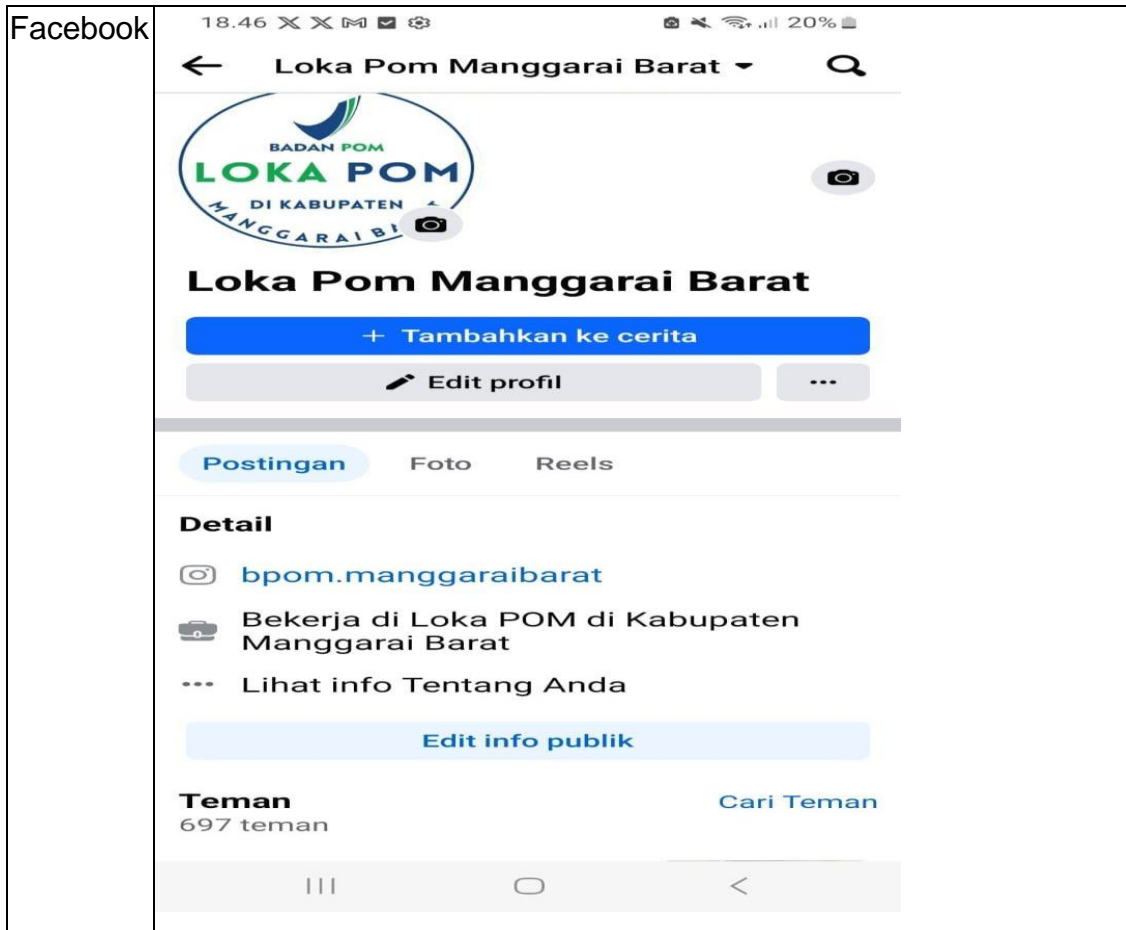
Facebook

18.46 20%

Loka Pom Manggarai Barat

BADAN POM
LOKA POM
DI KABUPATEN
MANGGARAI B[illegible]

Loka Pom Manggarai Barat

+ Tambahkan ke cerita

Edit profil

...

Postingan Foto Reels

Detail

bpom.manggaraibarat

Bekerja di Loka POM di Kabupaten Manggarai Barat

Lihat info Tentang Anda

Edit info publik

Teman
697 teman

Cari Teman